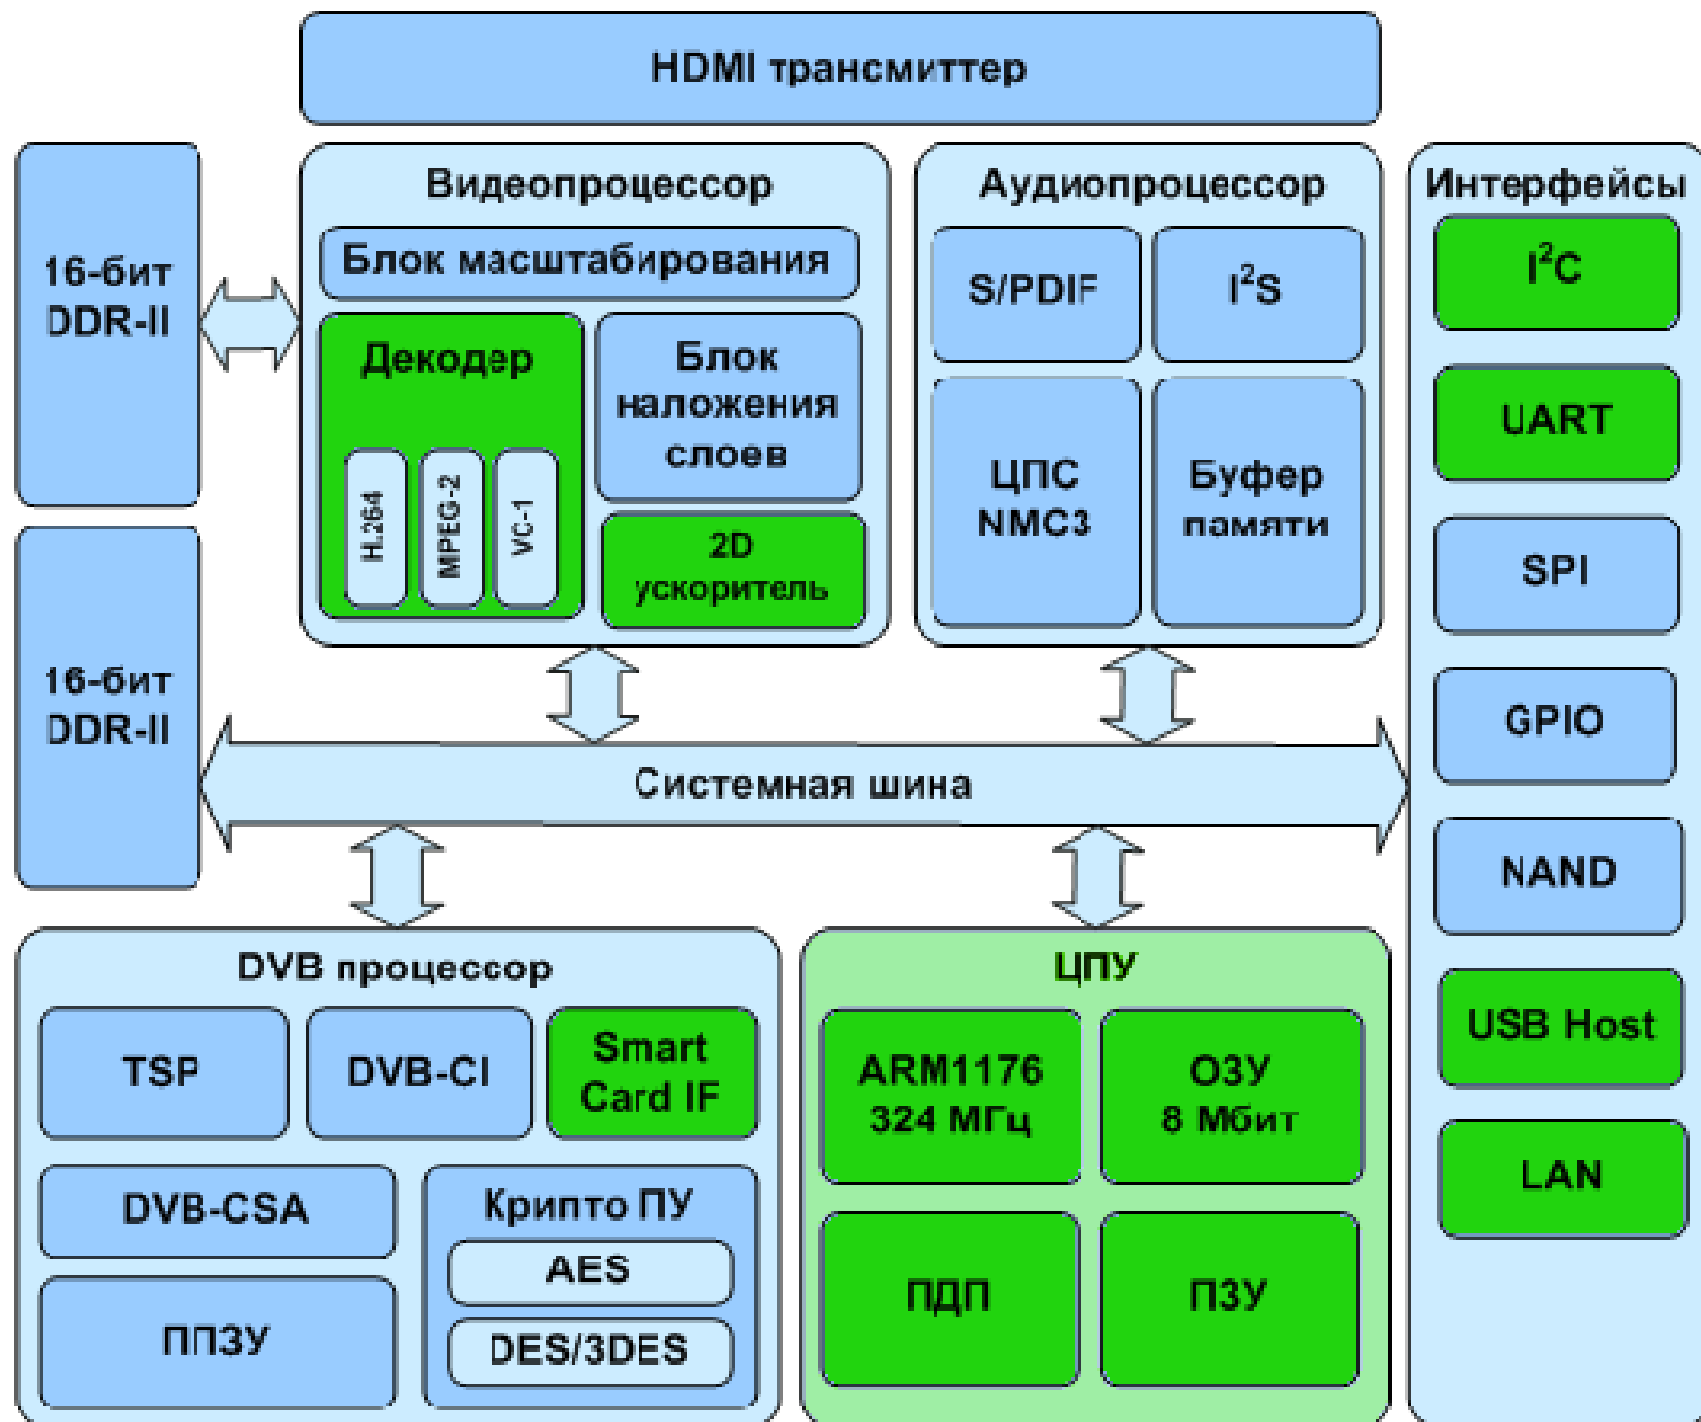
HDMI трансмиттер

16-бит DDR-II

16-бит DDR-II

Видеопроцессор

Блок масштабирования

Декодер

H.264

MPEG-2

VC-1

Блок наложения слоев

2D ускоритель

Аудиопроцессор

S/PDIF

$I^2S$

ЦПС NMC3

Буфер памяти

Интерфейсы

$I^2C$

UART

SPI

GPIO

NAND

USB Host

LAN

Системная шина

DVB процессор

TSP

DVB-CI

Smart Card IF

DVB-CSA

Крипто ПУ

AES

DES/3DES

ППЗУ

ЦПУ

ARM1176 324 МГц

ОЗУ 8 Мбит

ПДП

ПЗУ